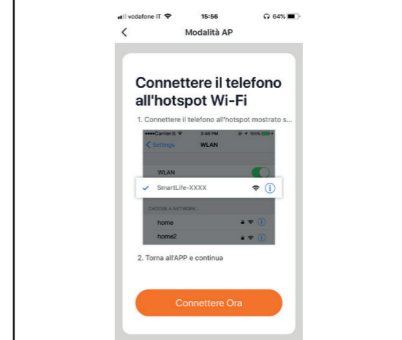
vodafone IT 15:56 64%

Modalità AP

Connettere il telefono all'hotspot Wi-Fi

1. Connettere il telefono all'hotspot mostrato s...

Carrier 3:46 PM 100%

< Settings WLAN

WLAN

SmartLife-XXXX

CHOOSE A NETWORK...

home

home2

2. Torna all'APP e continua

Connettere Ora